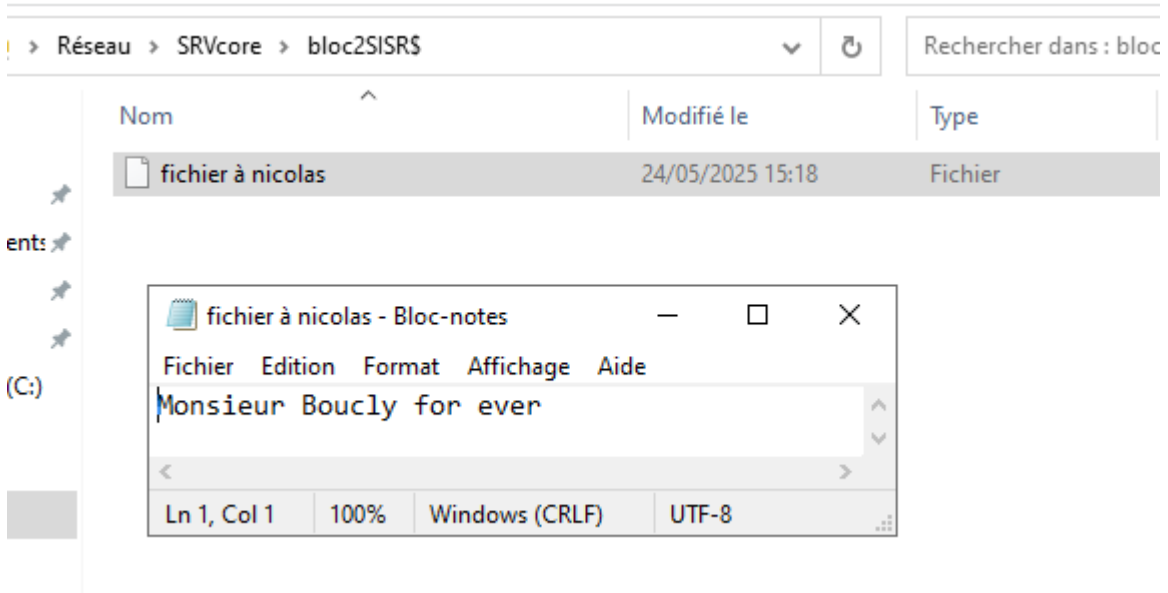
> Réseau > SRVcore > bloc2SISR$

Rechercher dans : bloc

| Nom | Modifié le | Type |
|---|---|---|
| fichier à nicolas | 24/05/2025 15:18 | Fichier |

ents

(C:)

fichier à nicolas - Bloc-notes

Fichier Edition Format Affichage Aide

Monsieur Boucly for ever

Ln 1, Col 1 100% Windows (CRLF) UTF-8